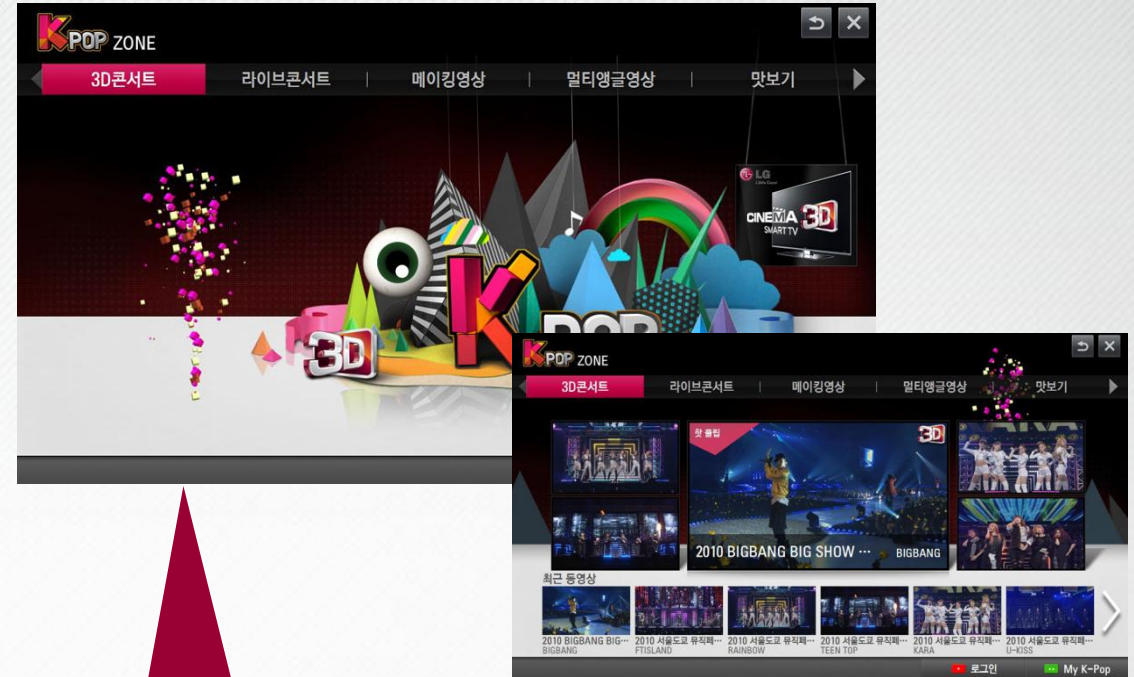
K POP ZONE

3D콘서트 | 라이브콘서트 | 메이킹영상 | 멀티앵글영상 | 맛보기

LG
CINEMA 3D
SMART TV

3D

K POP ZONE

3D콘서트 | 라이브콘서트 | 메이킹영상 | 멀티앵글영상 | 맛보기

핫 클립
3D
2010 BIGBANG BIG SHOW ··· BIGBANG

최근 동영상
2010 BIGBANG BIG··· BIGBANG
2010 서울도쿄 뮤직페··· FTISLAND
2010 서울도쿄 뮤직페··· RAINBOW
2010 서울도쿄 뮤직페··· TEEN TOP
2010 서울도쿄 뮤직페··· KARA
2010 서울도쿄 뮤직페··· U-KISS

로그인
My K-Pop